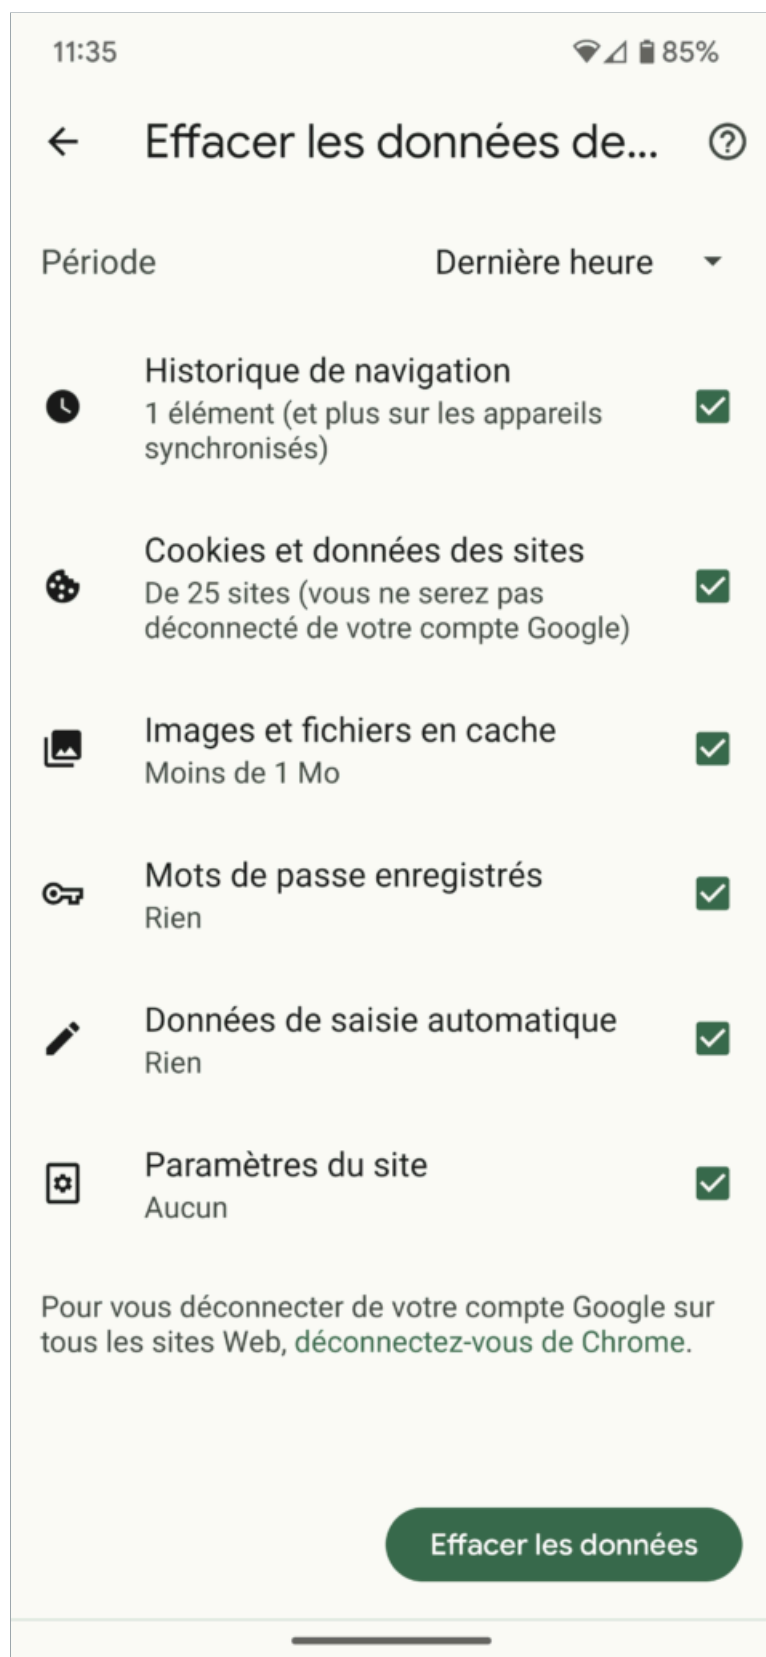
11:35 85%

Effacer les données de...

Période Dernière heure

Historique de navigation
1 élément (et plus sur les appareils synchronisés)

Cookies et données des sites
De 25 sites (vous ne serez pas déconnecté de votre compte Google)

Images et fichiers en cache
Moins de 1 Mo

Mots de passe enregistrés
Rien

Données de saisie automatique
Rien

Paramètres du site
Aucun

Pour vous déconnecter de votre compte Google sur tous les sites Web, déconnectez-vous de Chrome.

Effacer les données